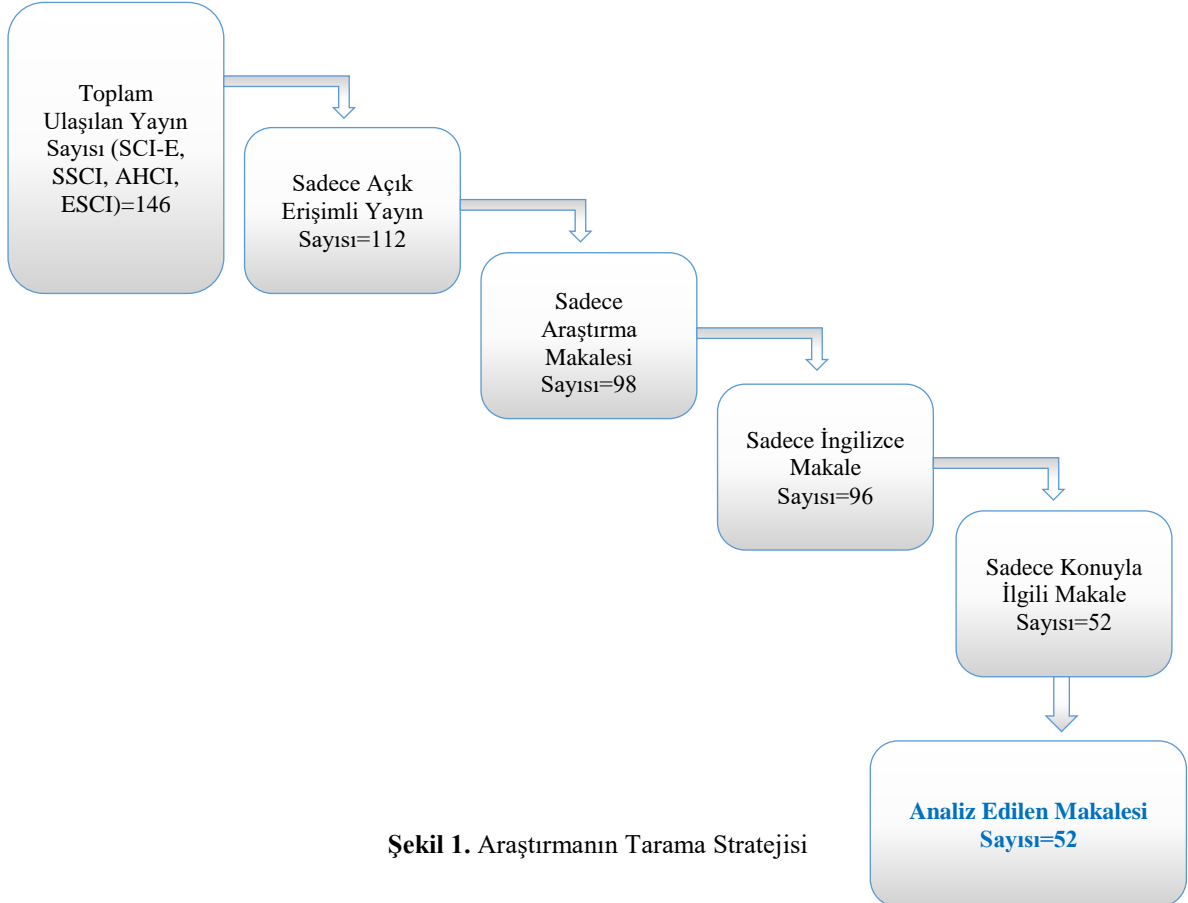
Toplam Ulaşılan Yayın Sayısı (SCI-E, SSCI, AHCI, ESCI)=146

Sadece Açık Erişimli Yayın Sayısı=112

Sadece Araştırma Makalesi Sayısı=98

Sadece İngilizce Makale Sayısı=96

Sadece Konuyla İlgili Makale Sayısı=52

Analiz Edilen Makalesi Sayısı=52

Şekil 1. Araştırmanın Tarama Stratejisi